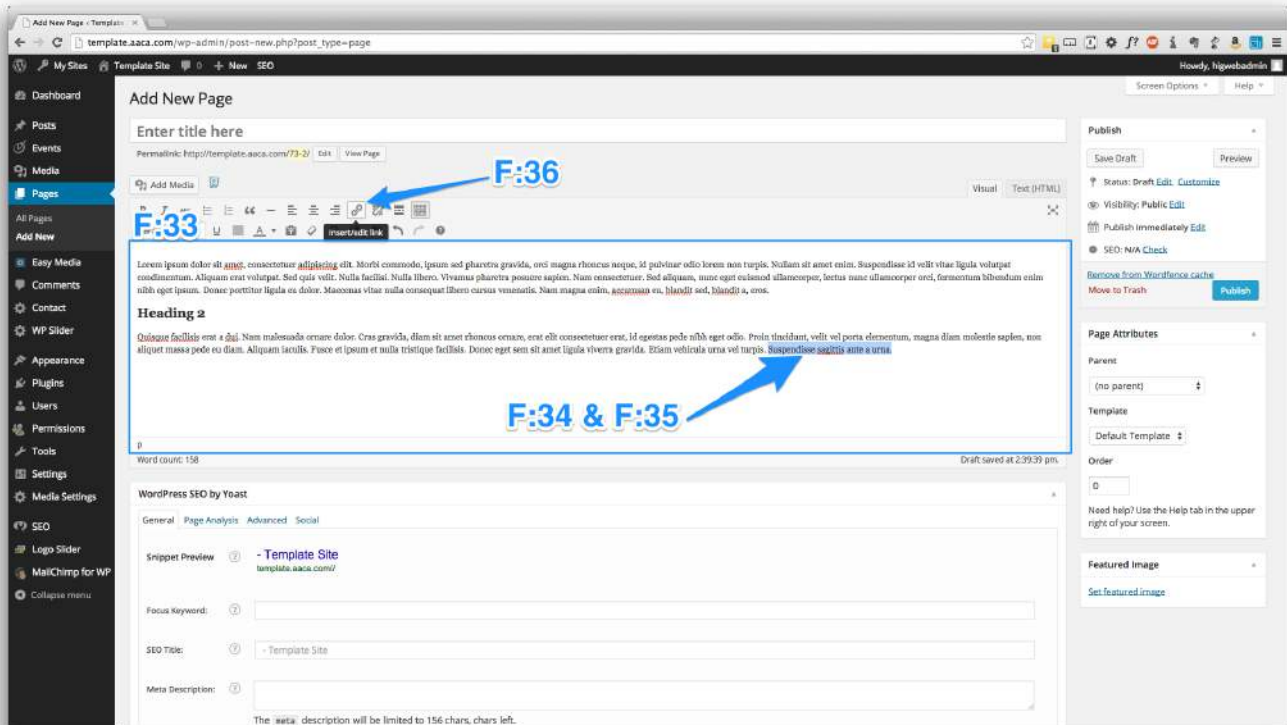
Add New Page ‹ Templat

template.aaca.com/wp-admin/post-new.php?post_type=page

My Sites Template Site 0 + New SEO

Howdy, higwebadmin

Dashboard
Posts
Events
Media
Pages
All Pages
Add New
Easy Media
Comments
Contact
WP Slider
Appearance
Plugins
Users
Permissions
Tools
Settings
Media Settings
SEO
Logo Slider
MailChimp for WP
Collapse menu

Screen Options Help

Add New Page

Enter title here

Permalink: http://template.aaca.com/73-2/ Edit View Page

Add Media

F:36

Visual Text (HTML)

F:33

Insert/edit link

Lorem ipsum dolor sit amet, consectetuer adipiscing elit. Morbi commodo, ipsum sed pharetra gravida, orci magna rhoncus neque, id pulvinar odio lorem non turpis. Nullam sit amet enim. Suspendisse id velit vitae ligula volutpat condimentum. Aliquam erat volutpat. Sed quis velit. Nulla facilisi. Nulla libero. Vivamus pharetra posuere sapien. Nam consectetuer. Sed aliquam, nunc eget euismod ullamcorper, lectus nunc ullamcorper orci, fermentum bibendum enim nibh eget ipsum. Donec porttitor ligula eu dolor. Maecenas vitae nulla consequat libero cursus venenatis. Nam magna enim, accumsan eu, blandit sed, blandit a, eros.

Heading 2

Quisque facilisis erat a dui. Nam malesuada ornare dolor. Cras gravida, diam sit amet rhoncus ornare, erat elit consectetuer erat, id egestas pede nibh eget odio. Proin tincidunt, velit vel porta elementum, magna diam molestie sapien, non aliquet massa pede eu diam. Aliquam iaculis. Fusce et ipsum et nulla tristique facilisis. Donec eget sem sit amet ligula viverra gravida. Etiam vehicula urna vel turpis. Suspendisse sagittis ante a urna.

F:34 & F:35

p

Word count: 158

Draft saved at 2:39:39 pm.

WordPress SEO by Yoast

General Page Analysis Advanced Social

Snippet Preview

- Template Site
template.aaca.com/

Focus Keyword:

SEO Title:
- Template Site

Meta Description:

The meta description will be limited to 156 chars, chars left.

Publish

Save Draft Preview

Status: Draft Edit Customize

Visibility: Public Edit

Publish immediately Edit

SEO: N/A Check

Remove from Wordfence cache

Move to Trash Publish

Page Attributes

Parent

(no parent)

Template

Default Template

Order

0

Need help? Use the Help tab in the upper right of your screen.

Featured Image

Set featured image